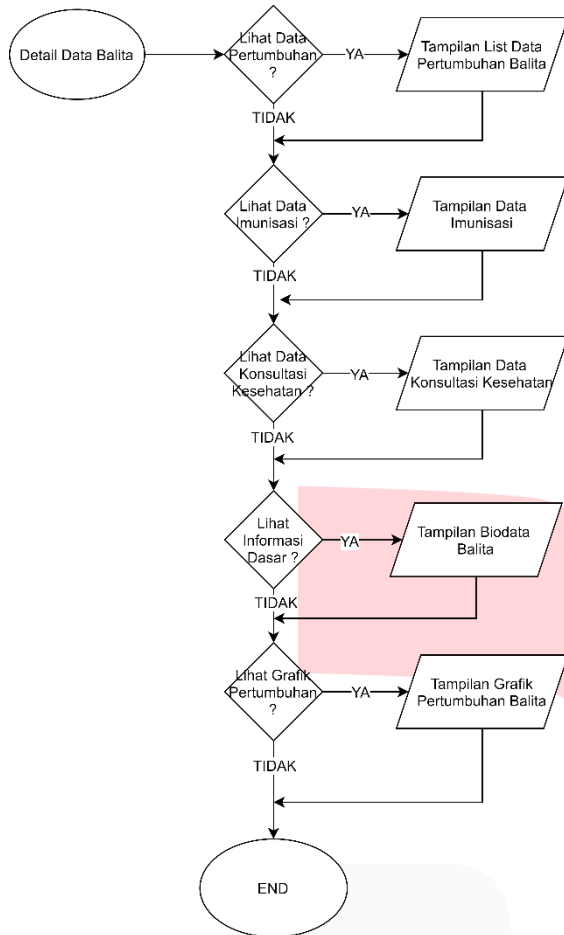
Detail Data Balita

Lihat Data Pertumbuhan ?

YA

Tampilan List Data Pertumbuhan Balita

TIDAK

Lihat Data Imunisasi ?

YA

Tampilan Data Imunisasi

TIDAK

Lihat Data Konsultasi Kesehatan ?

YA

Tampilan Data Konsultasi Kesehatan

TIDAK

Lihat Informasi Dasar ?

YA

Tampilan Biodata Balita

TIDAK

Lihat Grafik Pertumbuhan ?

YA

Tampilan Grafik Pertumbuhan Balita

TIDAK

END